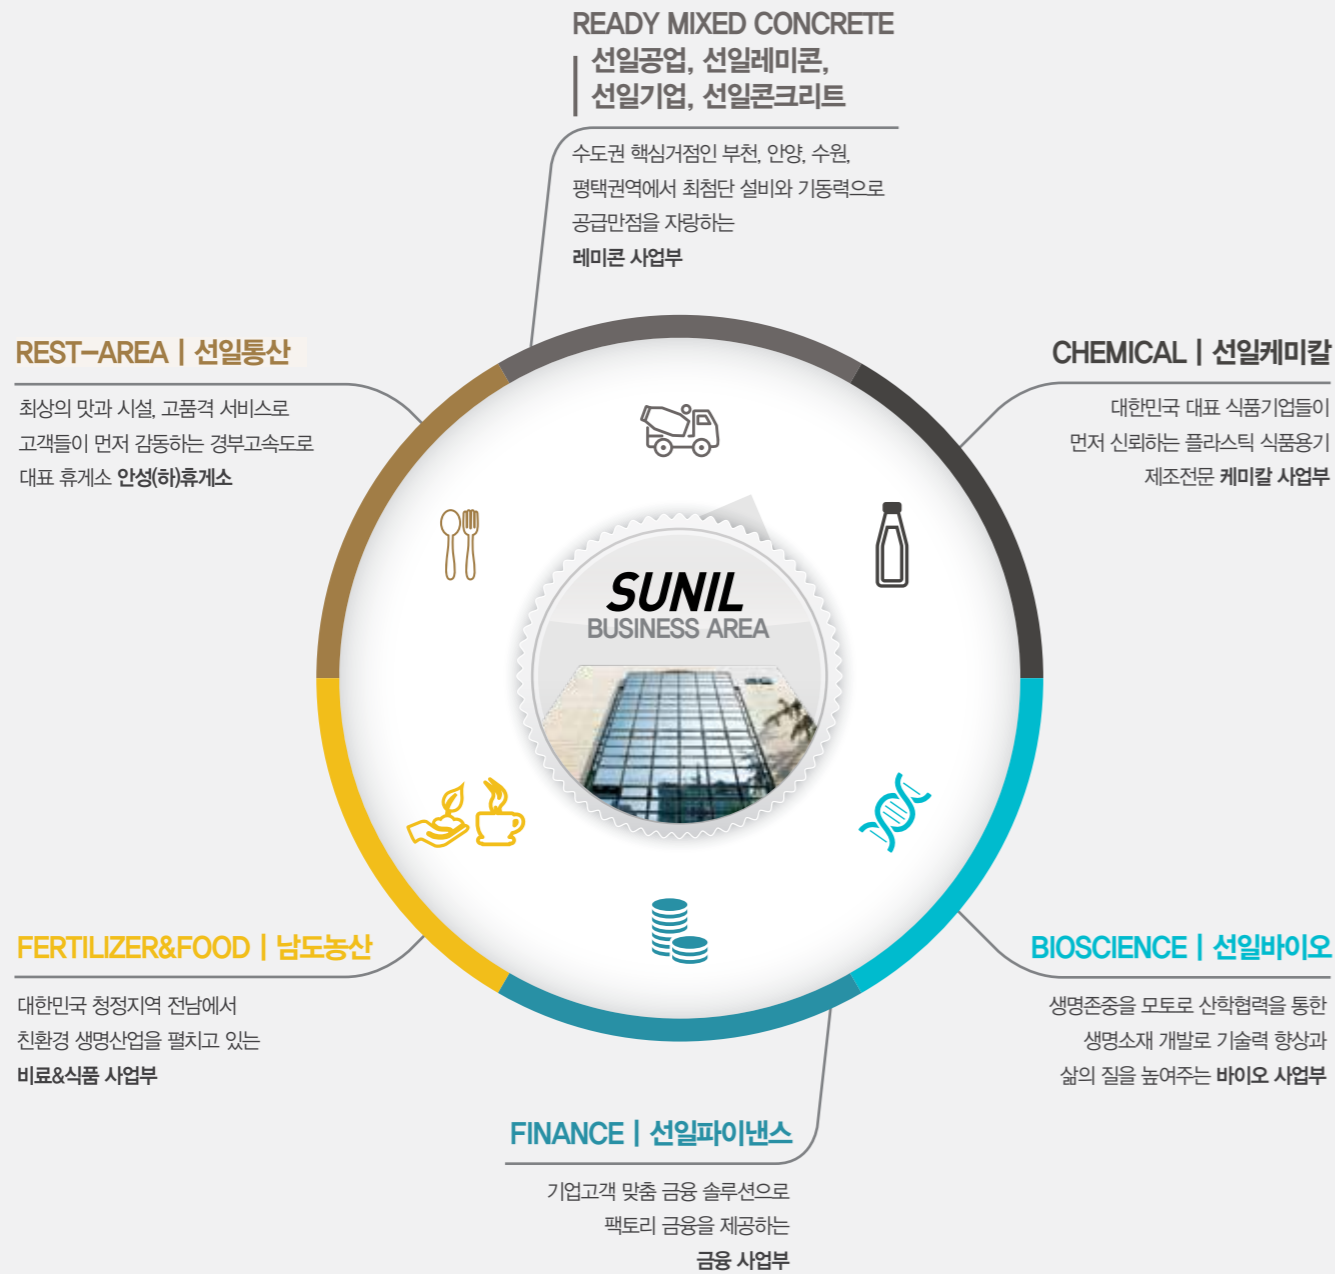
READY MIXED CONCRETE
선일공업, 선일레미콘,
선일기업, 선일콘크리트

수도권 핵심거점인 부천, 안양, 수원, 평택권역에서 최첨단 설비와 기동력으로 공급만점을 자랑하는 레미콘 사업부

REST-AREA | 선일통산

최상의 맛과 시설, 고품격 서비스로 고객들이 먼저 감동하는 경부고속도로 대표 휴게소 안성(하)휴게소

CHEMICAL | 선일케미칼

대한민국 대표 식품기업들이 먼저 신뢰하는 플라스틱 식품용기 제조전문 케미칼 사업부

SUNIL
BUSINESS AREA

FERTILIZER&FOOD | 남도농산

대한민국 청정지역 전남에서 친환경 생명산업을 펼치고 있는 비료&식품 사업부

BIOSCIENCE | 선일바이오

생명존중을 모토로 산학협력을 통한 생명소재 개발로 기술력 향상과 삶의 질을 높여주는 바이오 사업부

FINANCE | 선일파이낸스

기업고객 맞춤 금융 솔루션으로 팩토리 금융을 제공하는 금융 사업부